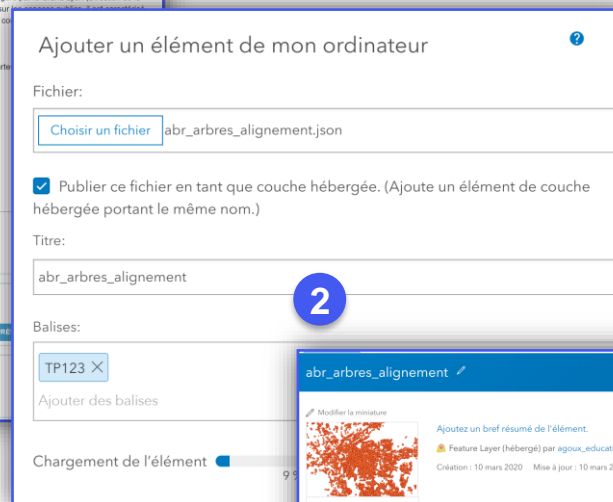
Ajouter un élément de mon ordinateur

?

Fichier:

Choisir un fichier abr_arbres_alignement.json

Publier ce fichier en tant que couche hébergée. (Ajoute un élément de couche hébergée portant le même nom.)

Titre:

abr_arbres_alignement

2

Balises:

TP123 ×

Ajouter des balises

Chargement de l'élément

9 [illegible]

abr_arbres_alignement

Modifier la miniature

Ajoutez un bref résumé de l'élément.

Feature Layer (hébergé) par agoux_educati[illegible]

Création : 10 mars 2020 Mise à jour : 10 mars 2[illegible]